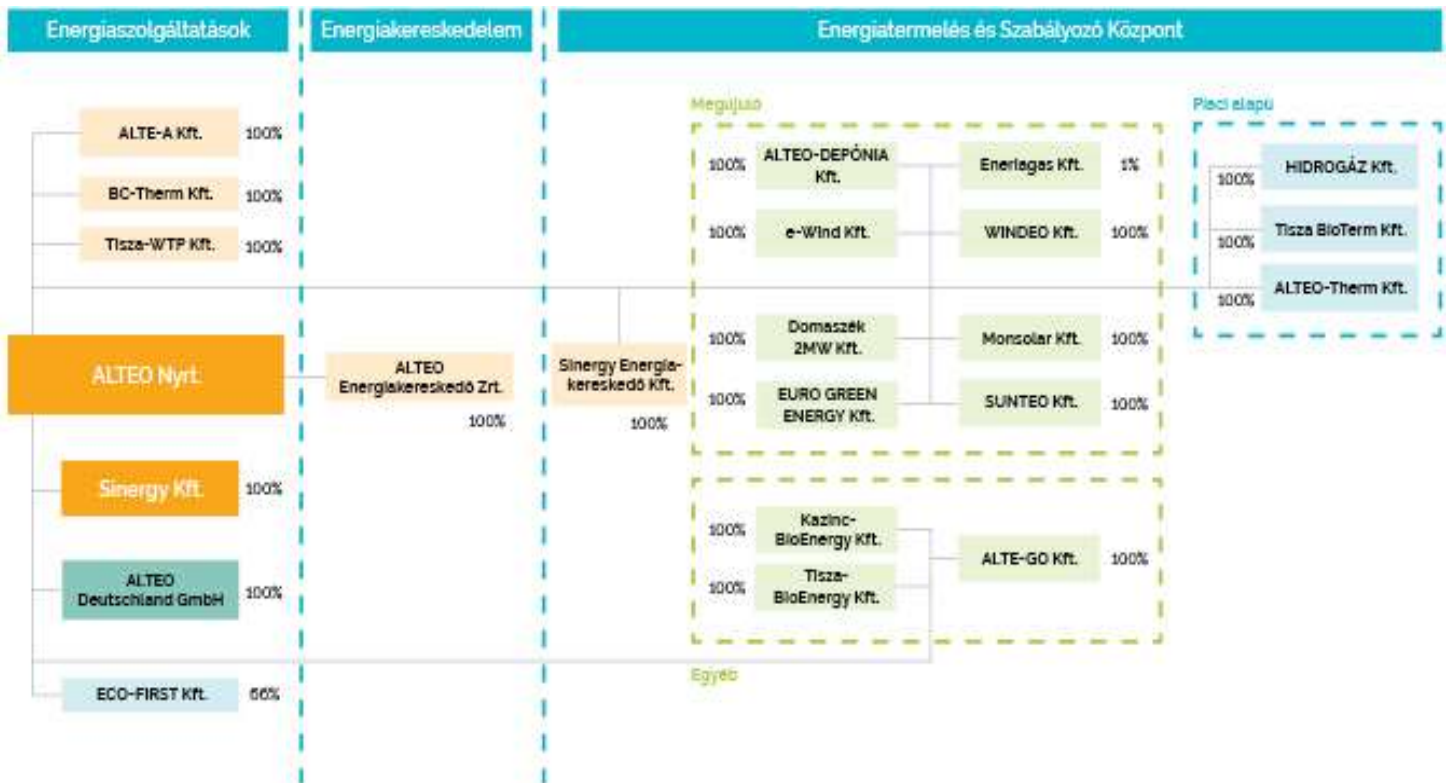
Energiaszolgáltatások

Energiakereskedelem

Energiatermelés és Szabályozó Központ

ALTE-A Kft. 100%

BC-Therm Kft. 100%

Tisza-WTP Kft. 100%

ALTEO Nyrt.

Sinergy Kft. 100%

ALTEO Deutschland GmbH 100%

ECO-FIRST Kft. 66%

ALTEO Energiakereskedő Zrt. 100%

Sinergy Energiakereskedő Kft. 100%

Megújuló

100% ALTEO-DEPÓNIA Kft.

Enerlagas Kft. 1%

100% e-Wind Kft.

WINDEO Kft. 100%

100% Domaszék 2MW Kft.

Monsolar Kft. 100%

100% EURO GREEN ENERGY Kft.

SUNTEO Kft. 100%

100% Kazinc-BioEnergy Kft.

100% Tisza-BioEnergy Kft.

ALTE-GO Kft. 100%

Egyéb

Piaci alapú

100% HIDROGÁZ Kft.

100% Tisza BioTerm Kft.

100% ALTEO-Therm Kft.